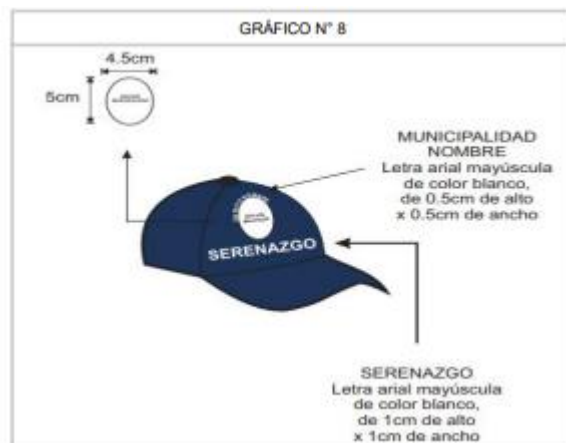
GRÁFICO N° 8

4.5cm

5cm

MUNICIPALIDAD NOMBRE
Letra arial mayúscula de color blanco, de 0.5cm de alto x 0.5cm de ancho

SERENAZGO

SERENAZGO
Letra arial mayúscula de color blanco, de 1cm de alto x 1cm de ancho